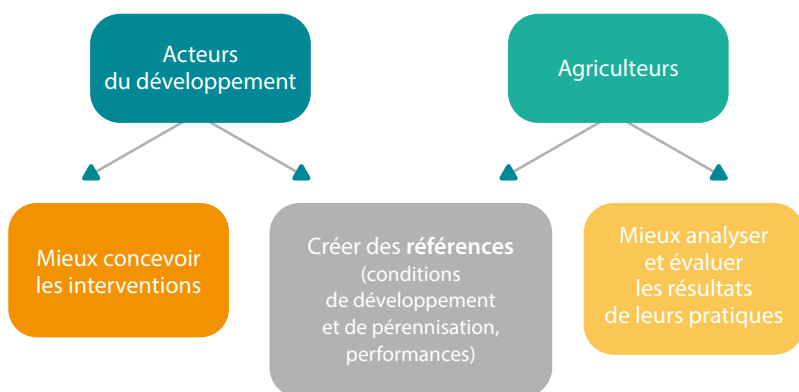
Acteurs du développement

Agriculteurs

Mieux concevoir les interventions

Créer des **références** (conditions de développement et de pérennisation, performances)

Mieux analyser et évaluer les résultats de leurs pratiques